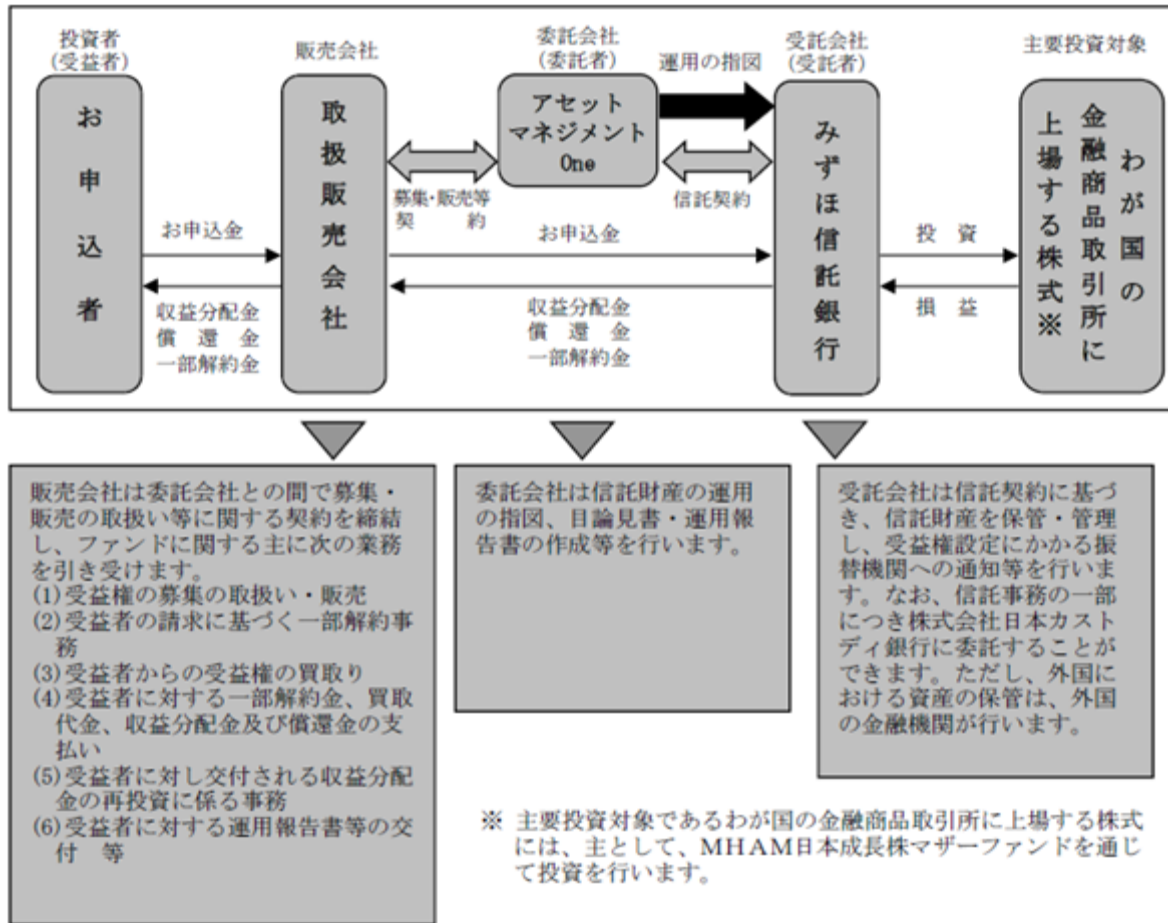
投資者
(受益者)

お申込者

販売会社

取扱販売会社

委託会社
(委託者)

アセットマネジメントOne

運用の指図

受託会社
(受託者)

みずほ信託銀行

主要投資対象

わが国の金融商品取引所に上場する株式※

お申込金

収益分配金
償還金
一部解約金

募集・販売等
契約

信託契約

お申込金

収益分配金
償還金
一部解約金

投資

損益

販売会社は委託会社との間で募集・販売の取扱い等に関する契約を締結し、ファンドに関する主に次の業務を引き受けます。
(1)受益権の募集の取扱い・販売
(2)受益者の請求に基づく一部解約事務
(3)受益者からの受益権の買取り
(4)受益者に対する一部解約金、買取代金、収益分配金及び償還金の支払い
(5)受益者に対し交付される収益分配金の再投資に係る事務
(6)受益者に対する運用報告書等の交付 等

委託会社は信託財産の運用の指図、目論見書・運用報告書の作成等を行います。

受託会社は信託契約に基づき、信託財産を保管・管理し、受益権設定にかかる振替機関への通知等を行います。なお、信託事務の一部につき株式会社日本カストディ銀行に委託することができます。ただし、外国における資産の保管は、外国の金融機関が行います。

※ 主要投資対象であるわが国の金融商品取引所に上場する株式には、主として、MHAM日本成長株マザーファンドを通じて投資を行います。